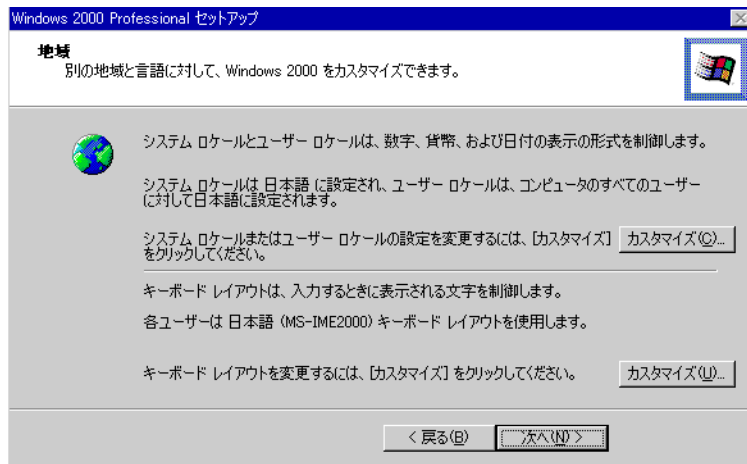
Windows 2000 Professional セットアップ

地域
別の地域と言語に対して、Windows 2000 をカスタマイズできます。

システム ロケールとユーザー ロケールは、数字、貨幣、および日付の表示の形式を制御します。

システム ロケールは 日本語 に設定され、ユーザー ロケールは、コンピュータのすべてのユーザーに対して日本語に設定されます。

システム ロケールまたはユーザー ロケールの設定を変更するには、[カスタマイズ] をクリックしてください。

カスタマイズ(C)...

キーボード レイアウトは、入力するときに表示される文字を制御します。

各ユーザーは 日本語 (MS-IME2000) キーボード レイアウトを使用します。

キーボード レイアウトを変更するには、[カスタマイズ] をクリックしてください。

カスタマイズ(U)...

< 戻る(B)

次へ(N) >